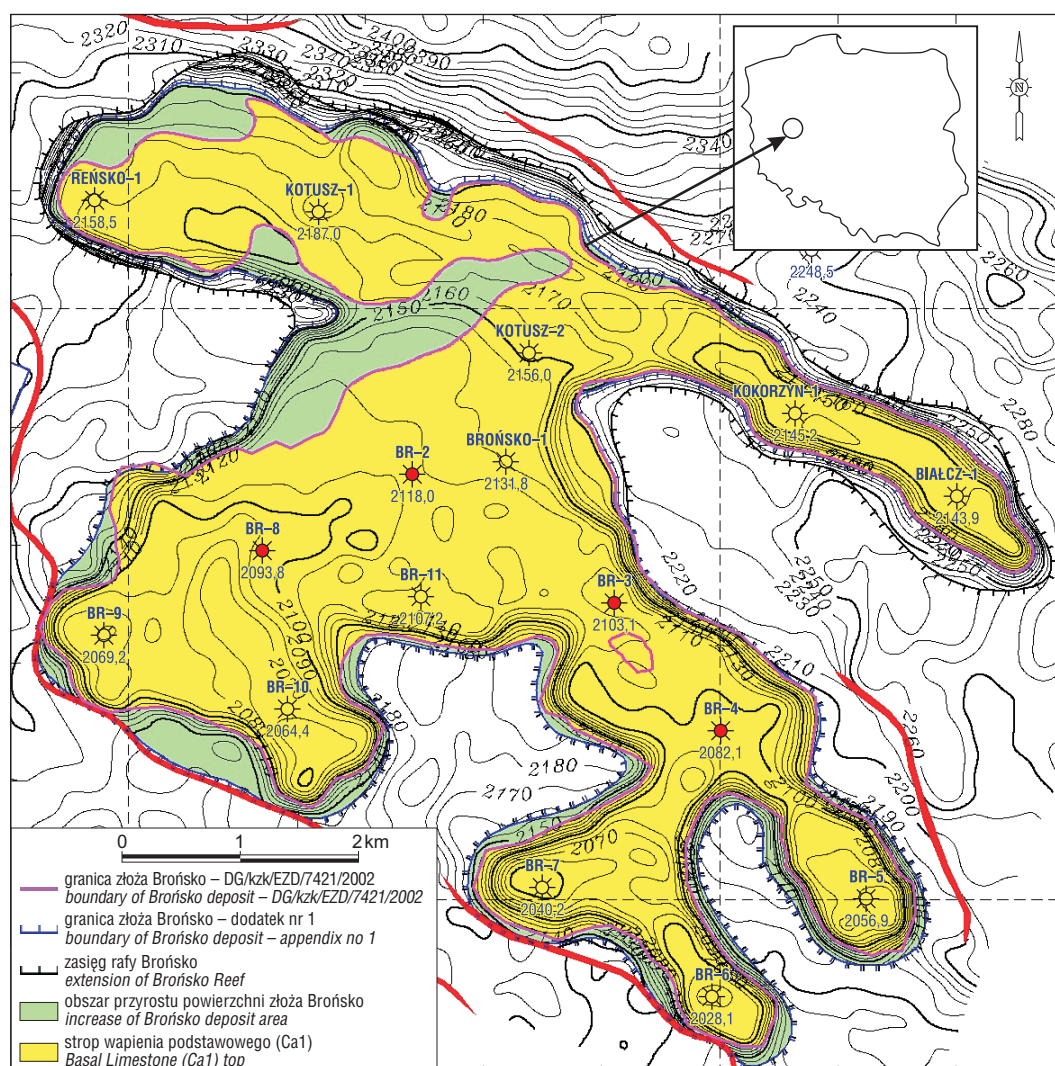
2320
2310
2330
2340
2390
2400
2340
2270
2260
2240
2280
2250
2180
2170
2160
2150
2120
2200
2220
2210
2230
2250
2190
2110
2100
2090
2080
2070
2180
2170
2150
2260
2200
2190

N

RENSKO-1
2158,5
KOTUSZ-1
2187,0
2248,5
KOTUSZ-2
2156,0
KOKORZYN-1
2145,2
BIAŁCZ-1
2143,9
BROŃSKO-1
2131,8
BR-2
2118,0
BR-8
2093,8
BR-11
2107,2
BR-3
2103,1
BR-9
2069,2
BR-10
2064,4
BR-4
2082,1
BR-7
2040,2
BR-5
2056,9
BR-6
2028,1

0 1 2 km

granica złoża Brońsko – DG/kzk/EZD/7421/2002
boundary of Brońsko deposit – DG/kzk/EZD/7421/2002
granica złoża Brońsko – dodatek nr 1
boundary of Brońsko deposit – appendix no 1
zasięg rafy Brońsko
extension of Brońsko Reef
obszar przyrostu powierzchni złoża Brońsko
increase of Brońsko deposit area
strop wapienia podstawowego (Ca1)
Basal Limestone (Ca1) top